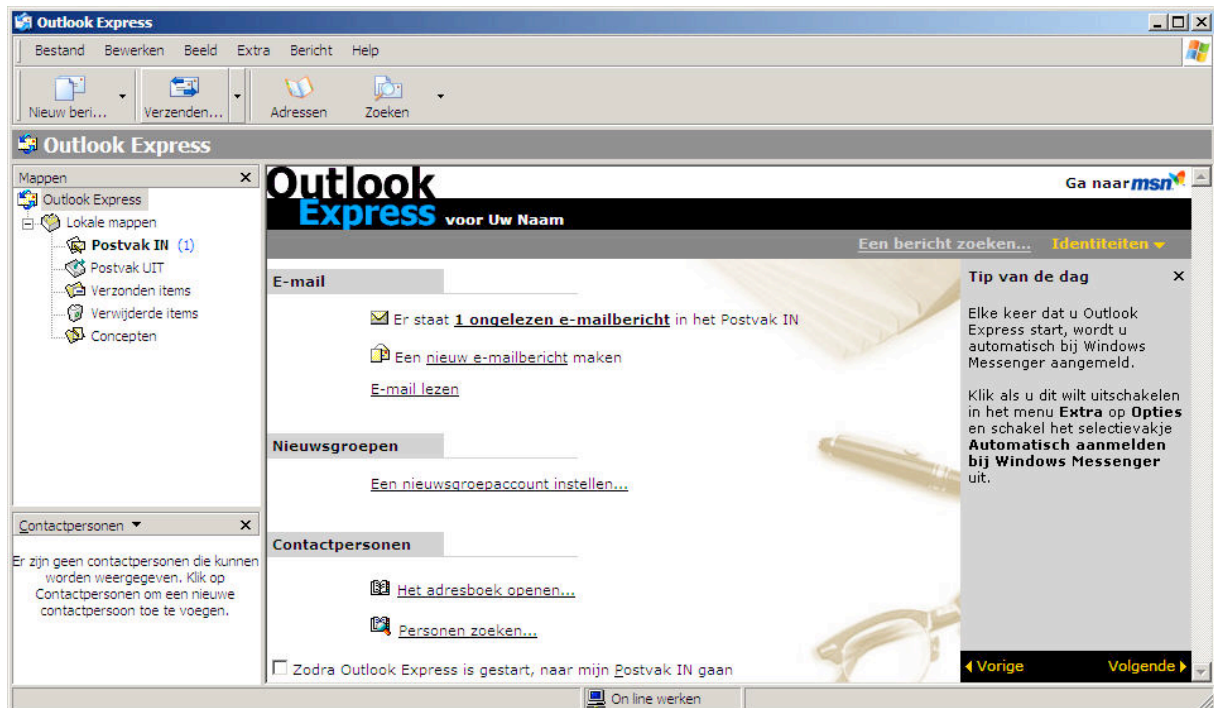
Outlook Express

Bestand Bewerken Beeld Extra Bericht Help

Nieuw beri... Verzenden... Adressen Zoeken

Outlook Express

Mappen ×

Outlook Express
Lokale mappen
Postvak IN (1)
Postvak UIT
Verzonden items
Verwijderde items
Concepten

Contactpersonen ▾ ×

Er zijn geen contactpersonen die kunnen worden weergegeven. Klik op Contactpersonen om een nieuwe contactpersoon toe te voegen.

Outlook Express voor Uw Naam

Ga naar msn

Een bericht zoeken... Identiteiten ▾

E-mail

Er staat 1 ongelezen e-mailbericht in het Postvak IN

Een nieuw e-mailbericht maken

E-mail lezen

Nieuwsgroepen

Een nieuwsgroepaccount instellen...

Contactpersonen

Het adresboek openen...

Personen zoeken...

Zodra Outlook Express is gestart, naar mijn Postvak IN gaan

Tip van de dag ×

Elke keer dat u Outlook Express start, wordt u automatisch bij Windows Messenger aangemeld.

Klik als u dit wilt uitschakelen in het menu **Extra** op **Opties** en schakel het selectievakje **Automatisch aanmelden bij Windows Messenger** uit.

◂ Vorige Volgende ▸

On line werken